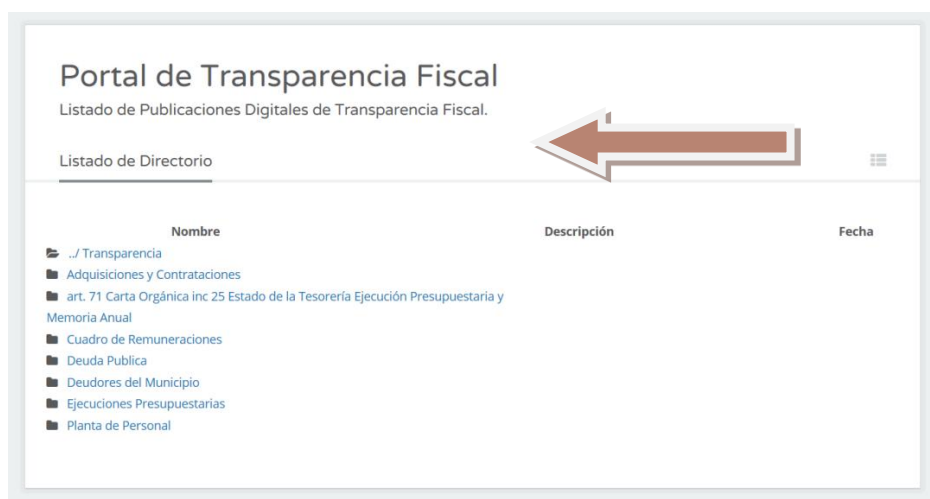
Portal de Transparencia Fiscal
Listado de Publicaciones Digitales de Transparencia Fiscal.

Listado de Directorio

| Nombre | Descripción | Fecha |
|---|---|---|
| ../ Transparencia | | |
| Adquisiciones y Contrataciones | | |
| art. 71 Carta Orgánica inc 25 Estado de la Tesorería Ejecución Presupuestaria y Memoria Anual | | |
| Cuadro de Remuneraciones | | |
| Deuda Publica | | |
| Deudores del Municipio | | |
| Ejecuciones Presupuestarias | | |
| Planta de Personal | | |